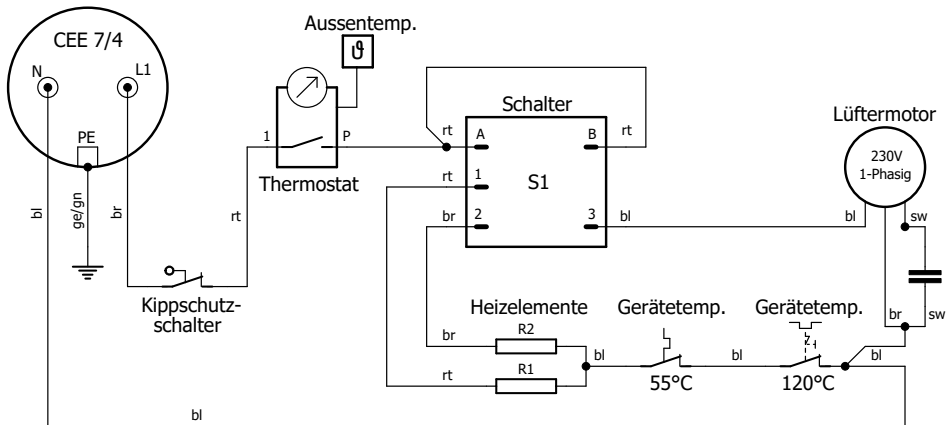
CEE 7/4
N
L1
PE
bl
ge/gn
br
Aussentemp.
ϑ
1
P
Thermostat
rt
Kippschutzschalter
Schalter
rt
A
B
rt
rt
1
S1
br
2
3
bl
Lüftermotor
230V
1-Phasig
bl
sw
br
sw
Heizelemente
br
R2
rt
R1
bl
Gerätetemp.
55°C
bl
Gerätetemp.
120°C
bl
bl